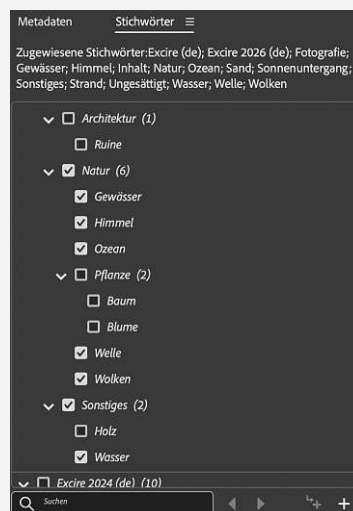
Metadaten Stichwörter ≡

Zugewiesene Stichwörter:Excire (de); Excire 2026 (de); Fotografie; Gewässer; Himmel; Inhalt; Natur; Ozean; Sand; Sonnenuntergang; Sonstiges; Strand; Ungesättigt; Wasser; Welle; Wolken

Architektur (1)
Ruine
Natur (6)
Gewässer
Himmel
Ozean
Pflanze (2)
Baum
Blume
Welle
Wolken
Sonstiges (2)
Holz
Wasser
Excire 2024 (de) (10)
Suchen